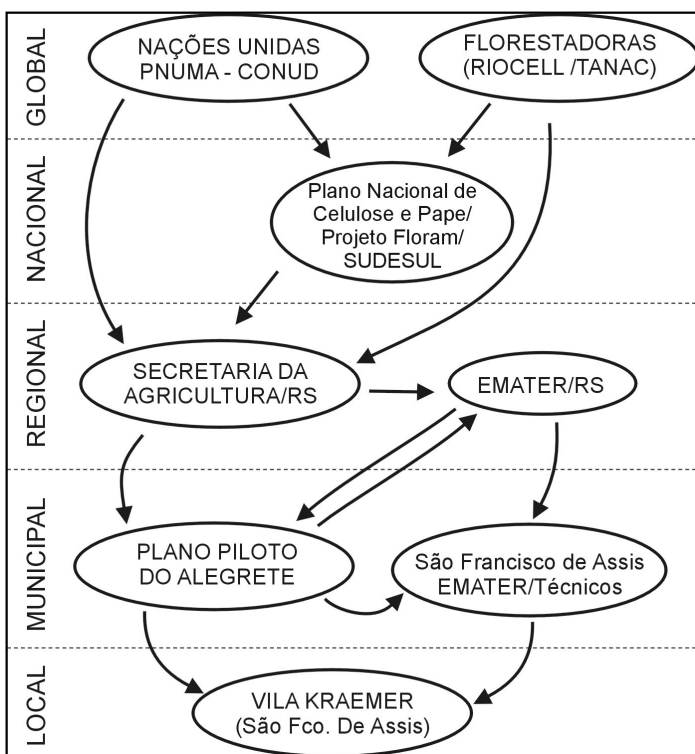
GLOBAL
NAÇÕES UNIDAS PNUMA - CONUD
FLORESTADORAS (RIOCELL /TANAC)

NACIONAL
Plano Nacional de Celulose e Pape/ Projeto Floram/ SUDESUL

REGIONAL
SECRETARIA DA AGRICULTURA/RS
EMATER/RS

MUNICIPAL
PLANO PILOTO DO ALEGRETE
São Francisco de Assis EMATER/Técnicos

LOCAL
VILA KRAEMER (São Fco. De Assis)